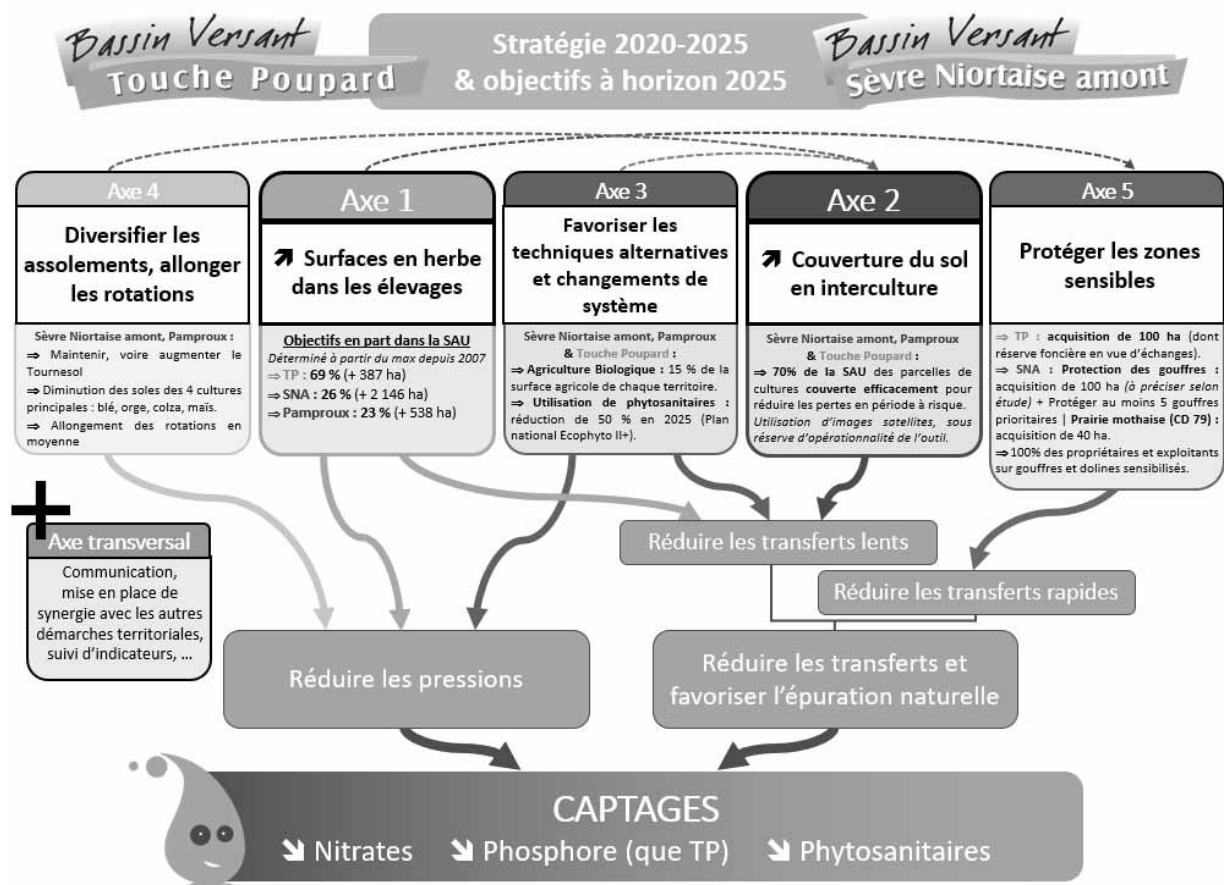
Bassin Versant
Touche Poupard

Stratégie 2020-2025
& objectifs à horizon 2025

Bassin Versant
Sèvre Niortaise amont

Axe 4
Diversifier les assolements, allonger les rotations

Sèvre Niortaise amont, Pamproux :
⇒ Maintenir, voire augmenter le Tournesol
⇒ Diminution des soles des 4 cultures principales : blé, orge, colza, maïs.
⇒ Allongement des rotations en moyenne

Axe 1
↗ Surfaces en herbe dans les élevages

Objectifs en part dans la SAU
Déterminé à partir du max depuis 2007
⇒ TP : 69 % (+ 387 ha)
⇒ SNA : 26 % (+ 2 146 ha)
⇒ Pamproux : 23 % (+ 538 ha)

Axe 3
Favoriser les techniques alternatives et changements de système

Sèvre Niortaise amont, Pamproux & Touche Poupard :
⇒ Agriculture Biologique : 15 % de la surface agricole de chaque territoire.
⇒ Utilisation de phytosanitaires : réduction de 50 % en 2025 (Plan national Ecophyto II+).

Axe 2
↗ Couverture du sol en interculture

Sèvre Niortaise amont, Pamproux & Touche Poupard :
⇒ 70% de la SAU des parcelles de cultures couverte efficacement pour réduire les pertes en période à risque.
Utilisation d'images satellites, sous réserve d'opérationnalité de l'outil.

Axe 5
Protéger les zones sensibles

⇒ TP : acquisition de 100 ha (dont réserve foncière en vue d'échanges).
⇒ SNA : Protection des gouffres : acquisition de 100 ha (à préciser selon étude) + Protéger au moins 5 gouffres prioritaires | Prairie mothaise (CD 79) : acquisition de 40 ha.
⇒100% des propriétaires et exploitants sur gouffres et dolines sensibilisés.

+
Axe transversal
Communication, mise en place de synergie avec les autres démarches territoriales, suivi d'indicateurs, ...

Réduire les transferts lents

Réduire les transferts rapides

Réduire les pressions

Réduire les transferts et favoriser l'épuration naturelle

CAPTAGES
↘ Nitrates ↘ Phosphore (que TP) ↘ Phytosanitaires